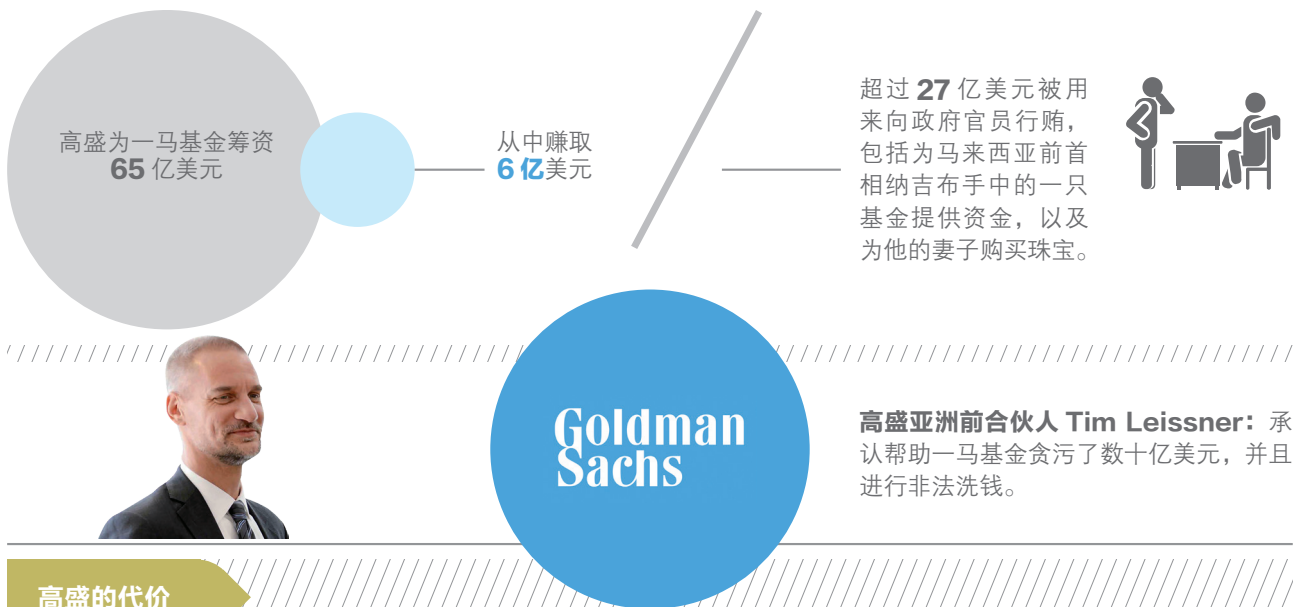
高盛为一马基金筹资
65 亿美元

从中赚取
6 亿美元

超过 27 亿美元被用来向政府官员行贿，包括为马来西亚前首相纳吉布手中的一只基金提供资金，以及为他的妻子购买珠宝。

Goldman Sachs

高盛亚洲前合伙人 Tim Leissner：承认帮助一马基金贪污了数十亿美元，并且进行非法洗钱。

高盛的代价